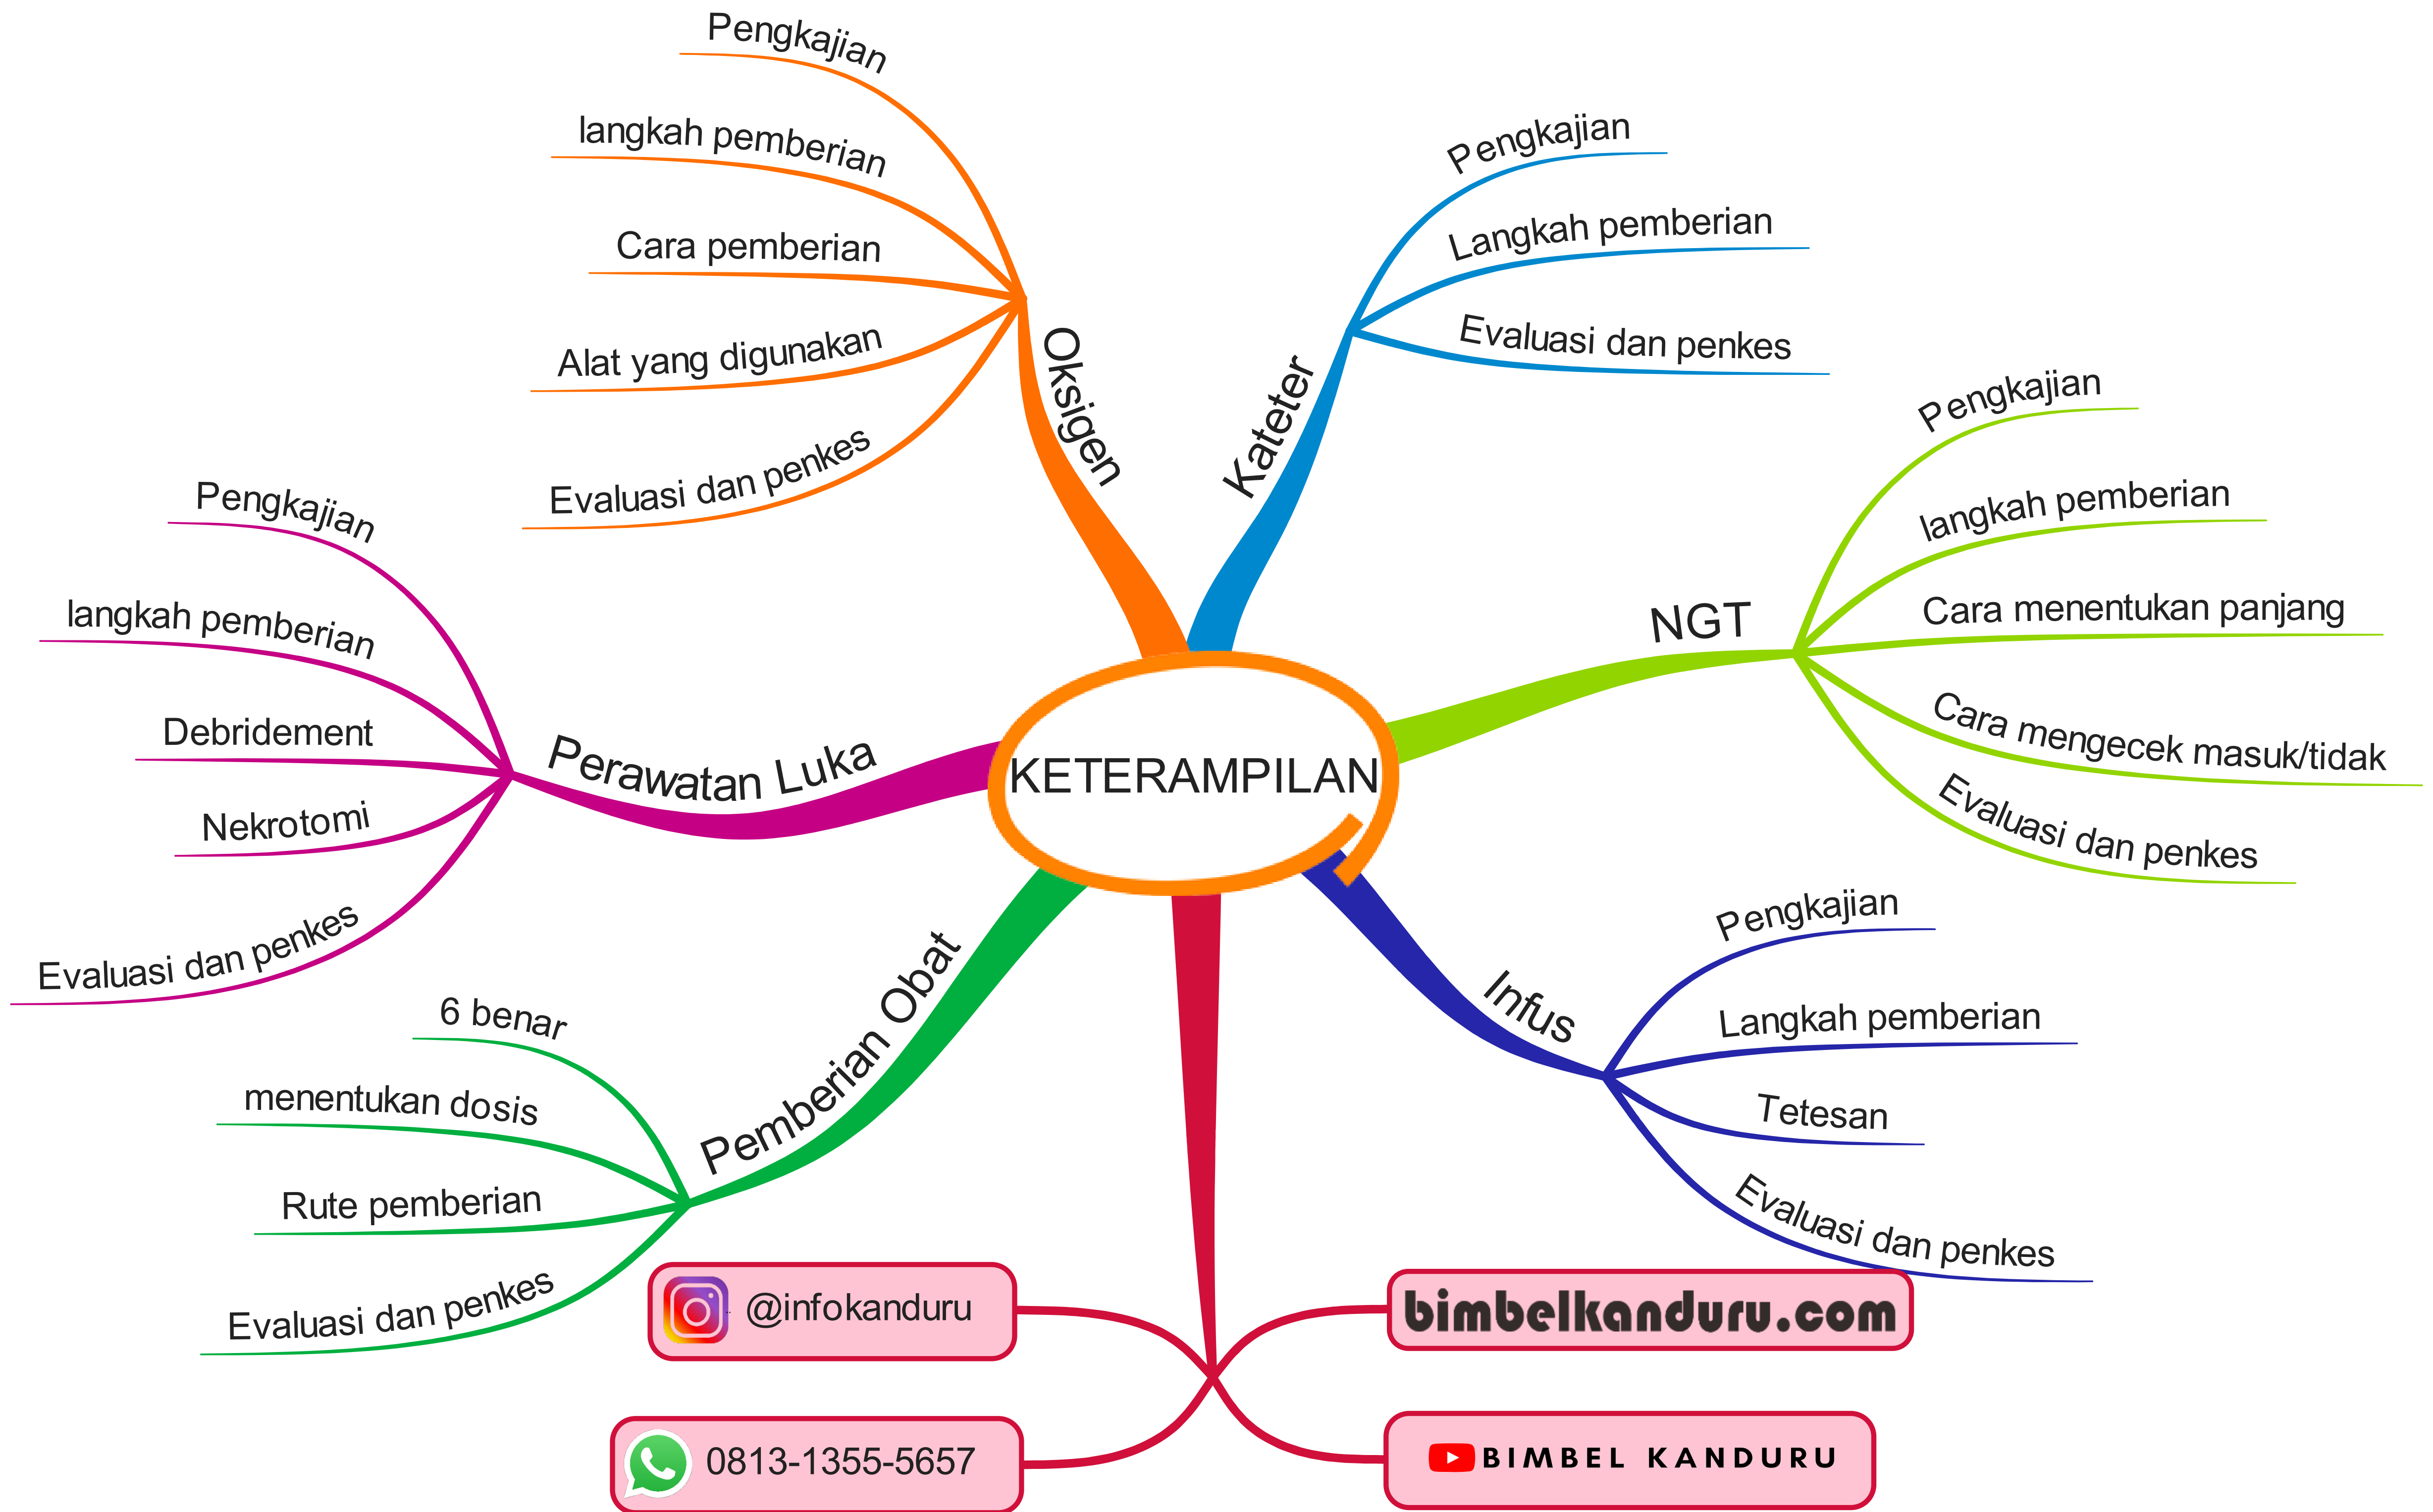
KETERAMPILAN

Oksigen
Pengkajian
langkah pemberian
Cara pemberian
Alat yang digunakan
Evaluasi dan penkes

Kateter
Pengkajian
Langkah pemberian
Evaluasi dan penkes

NGT
Pengkajian
langkah pemberian
Cara menentukan panjang
Cara mengecek masuk/tidak
Evaluasi dan penkes

Infus
Pengkajian
Langkah pemberian
Tetesan
Evaluasi dan penkes

Perawatan Luka
Pengkajian
langkah pemberian
Debridement
Nekrotomi
Evaluasi dan penkes

Pemberian Obat
6 benar
menentukan dosis
Rute pemberian
Evaluasi dan penkes

@infokanduru
0813-1355-5657
bimbelkanduru.com
BIMBEL KANDURU